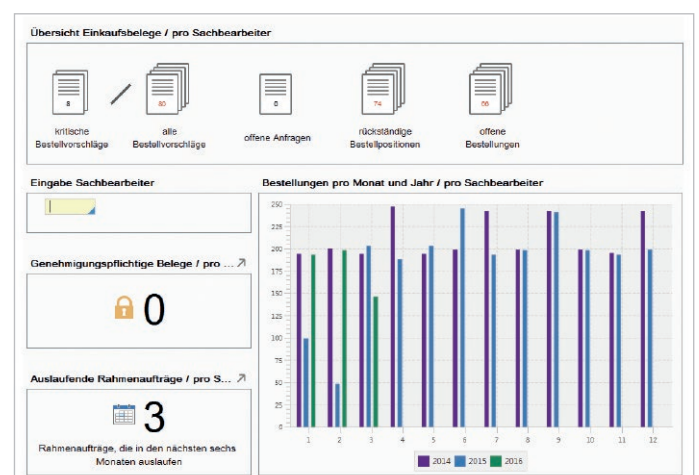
Übersicht Einkaufsbelege / pro Sachbearbeiter

8
kritische Bestellvorschläge

80
alle Bestellvorschläge

8
offene Anfragen

74
rückständige Bestellpositionen

66
offene Bestellungen

Eingabe Sachbearbeiter

Genehmigungspflichtige Belege / pro ...

0

Auslaufende Rahmenaufträge / pro S...

3

Rahmenaufträge, die in den nächsten sechs Monaten auslaufen

Bestellungen pro Monat und Jahr / pro Sachbearbeiter

250
225
200
175
150
125
100
75
50
25
0

1 2 3 4 5 6 7 8 9 10 11 12

2014 2015 2016